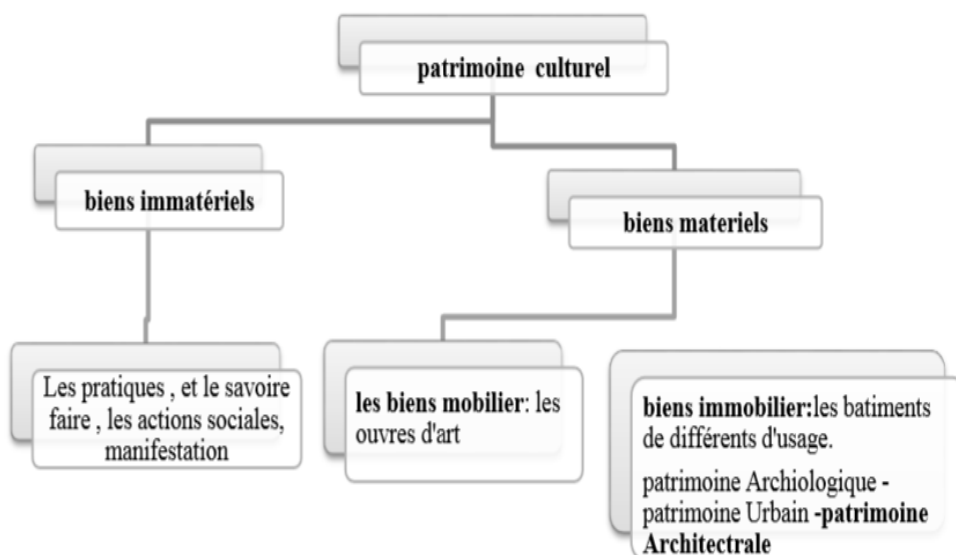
patrimoine culturel

biens immatériels

biens materiels

Les pratiques , et le savoire faire , les actions sociales, manifestation

**les biens mobilier**: les ouvres d'art

**biens immobilier:**les batiments de différents d'usage.

patrimoine Archiologique **-** patrimoine Urbain **-patrimoine Architectrale**